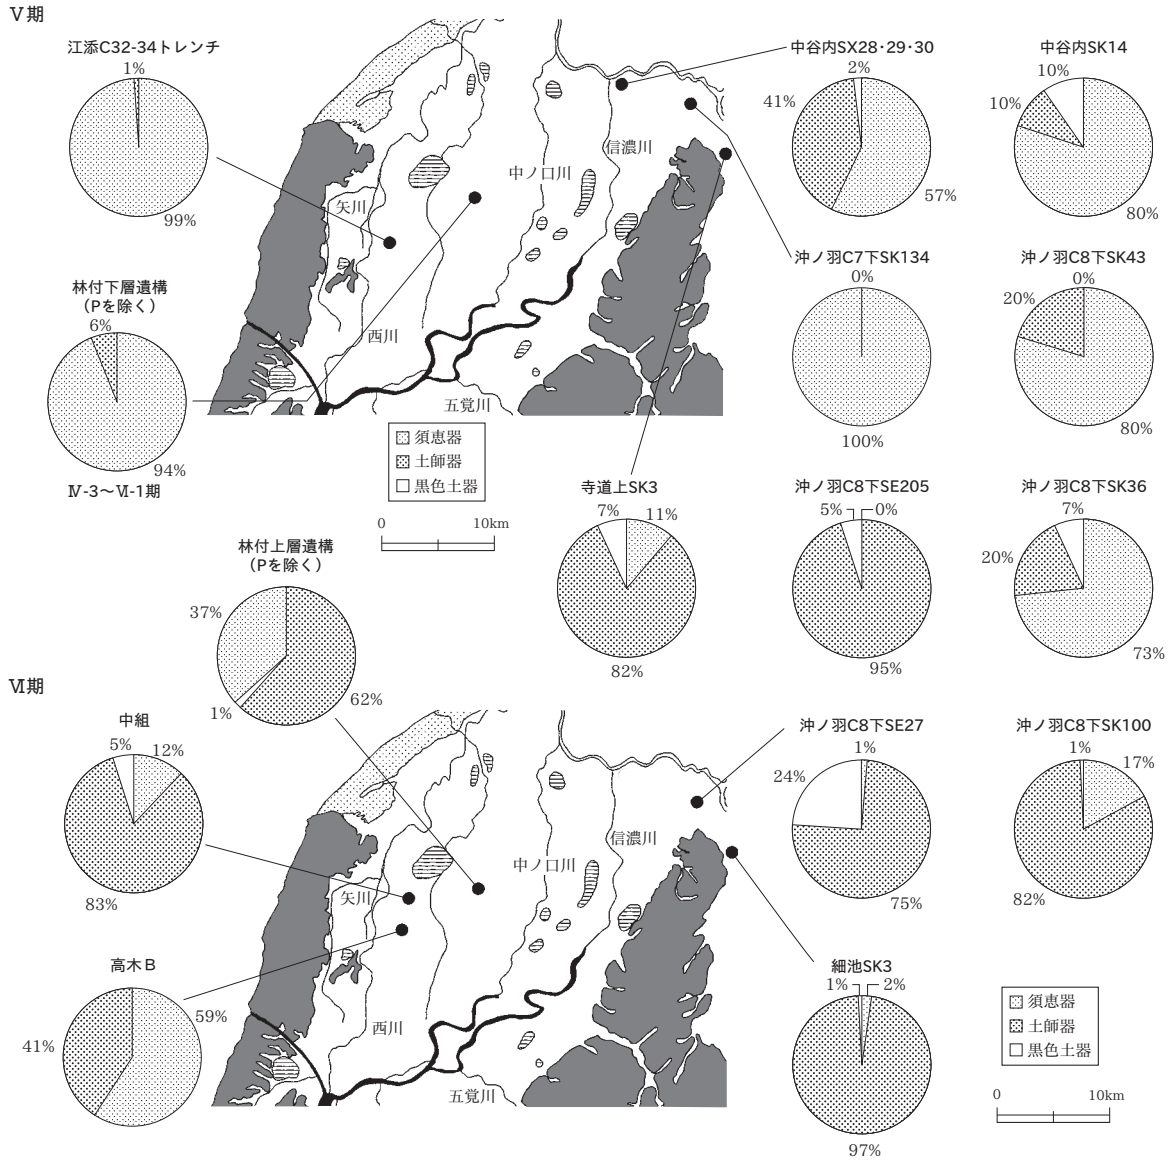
Ⅴ期

江添C32-34トレンチ
1%
99%

林付下層遺構
（Pを除く）
6%
94%
Ⅳ-3～Ⅵ-1期

矢川
西川
中ノ口川
信濃川
五覚川

☐ 須恵器
☐ 土師器
☐ 黒色土器

0 10km

中谷内SX28・29・30
2%
41%
57%

中谷内SK14
10%
10%
80%

沖ノ羽C7下SK134
0%
100%

沖ノ羽C8下SK43
0%
20%
80%

寺道上SK3
7%
11%
82%

沖ノ羽C8下SE205
5%
0%
95%

沖ノ羽C8下SK36
7%
20%
73%

林付上層遺構
（Pを除く）
37%
1%
62%

Ⅵ期

中組
5%
12%
83%

高木B
59%
41%

矢川
西川
中ノ口川
信濃川
五覚川

沖ノ羽C8下SE27
1%
24%
75%

沖ノ羽C8下SK100
1%
17%
82%

細池SK3
1%
2%
97%

☐ 須恵器
☐ 土師器
☐ 黒色土器

0 10km